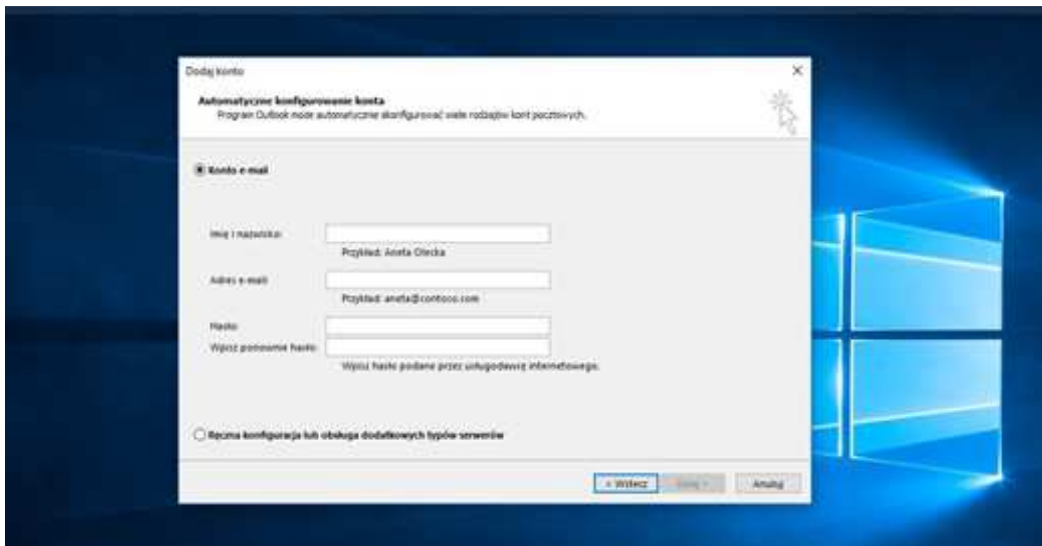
Dodaj konto

×

Automatyczne konfigurowanie konta

Program Outlook może automatycznie skonfigurować wiele rodzajów kont pocztowych.

Konto e-mail

Imię i nazwisko:

Przykład: Aneta Olecka

Adres e-mail:

Przykład: aneta@contoso.com

Hasło:

Wpisz ponownie hasło:

Wpisz hasło podane przez usługodawcę internetowego.

Ręczna konfiguracja lub obsługa dodatkowych typów serwerów

< Wstecz

Dalej >

Anuluj